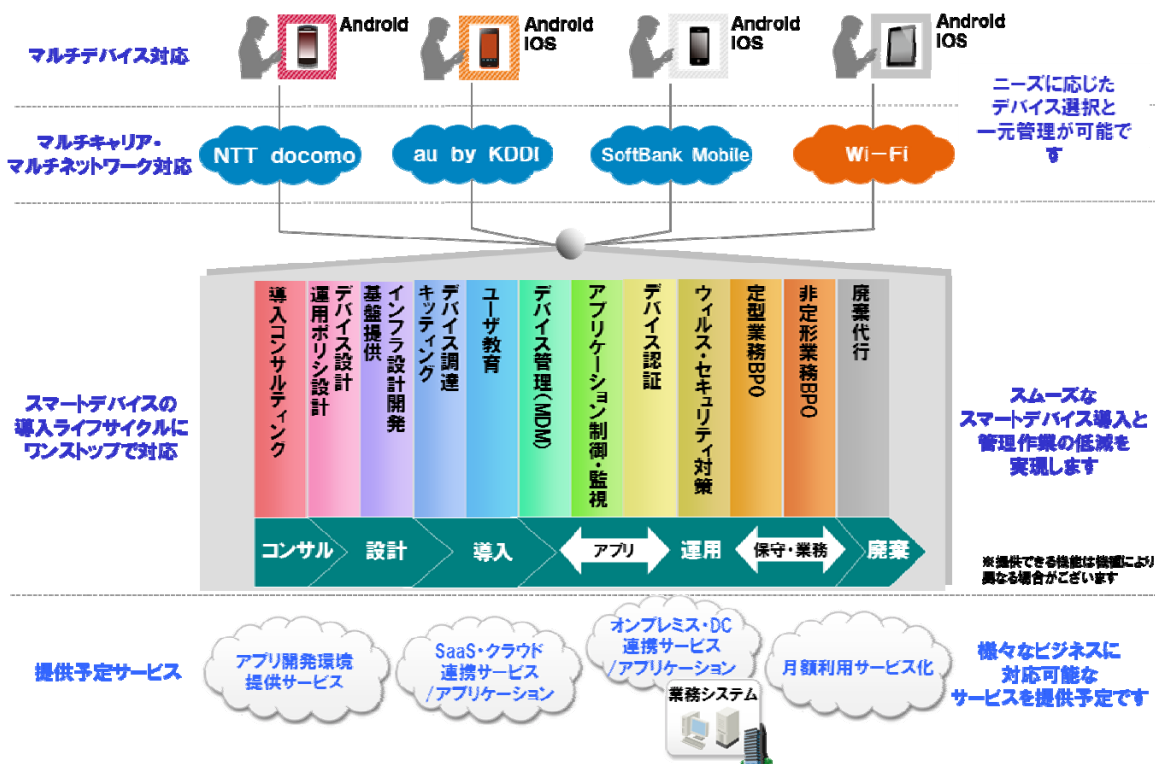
マルチデバイス対応

Android

Android
IOS

Android
IOS

Android
IOS

ニーズに応じたデバイス選択と一元管理が可能です

マルチキャリア・マルチネットワーク対応

NTT docomo

au by KDDI

SoftBank Mobile

Wi-Fi

スマートデバイスの導入ライフサイクルにワンストップで対応

導入コンサルティング

運用ポリシ設計

デバイス設計

基盤提供

インフラ設計開発

キッティング

デバイス調達

ユーザ教育

デバイス管理(MDM)

アプリケーション制御・監視

デバイス認証

ウィルス・セキュリティ対策

定型業務BPO

非定形業務BPO

廃棄代行

コンサル　設計　導入　アプリ　運用　保守・業務　廃棄

スムーズなスマートデバイス導入と管理作業の低減を実現します

※提供できる機能は機種により異なる場合がございます

提供予定サービス

アプリ開発環境提供サービス

SaaS・クラウド連携サービス/アプリケーション

オンプレミス・DC連携サービス/アプリケーション

業務システム

月額利用サービス化

様々なビジネスに対応可能なサービスを提供予定です